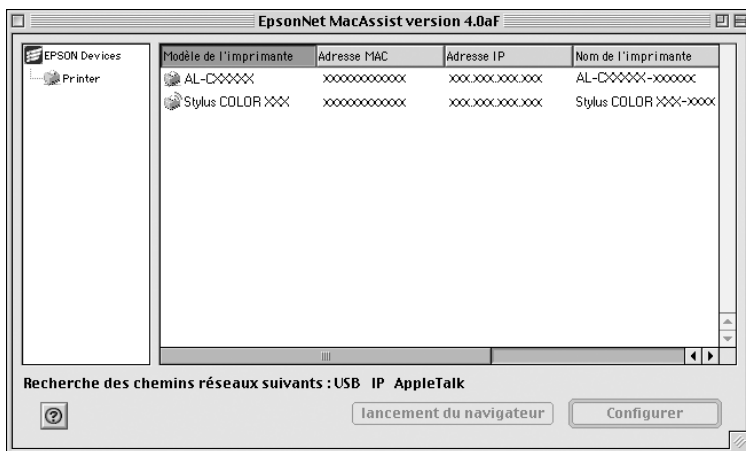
EpsonNet MacAssist version 4.0aF

EPSON Devices
Printer

| Modèle de l'imprimante | Adresse MAC | Adresse IP | Nom de l'imprimante |
|---|---|---|---|
| AL-CXXXXX | XXXXXXXXXXXX | XXX.XXX.XXX.XXX | AL-CXXXXX-XXXXXX |
| Stylus COLOR XXX | XXXXXXXXXXXX | XXX.XXX.XXX.XXX | Stylus COLOR XXX-XXXX |

Recherche des chemins réseaux suivants : USB IP AppleTalk

?

lancement du navigateur

Configurer